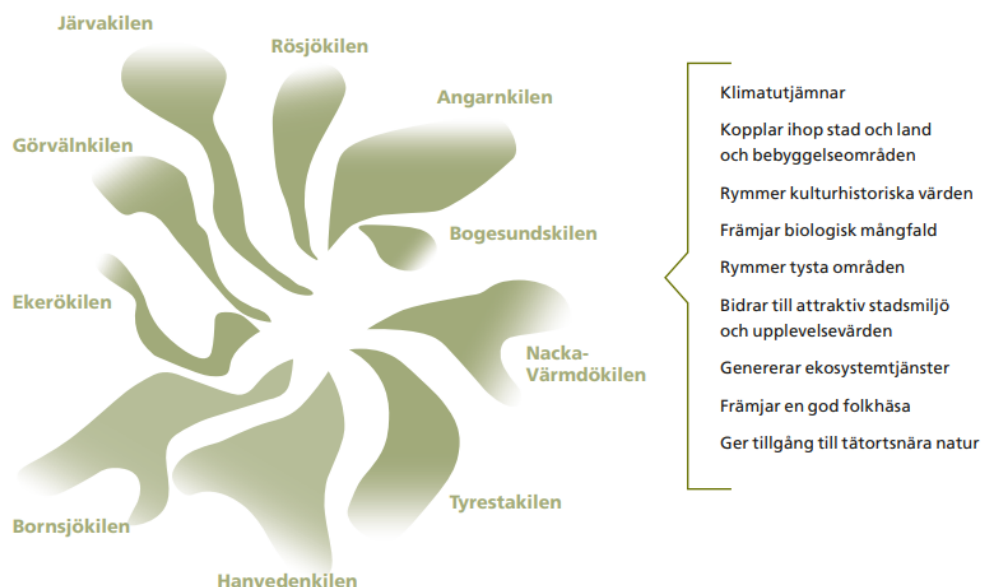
Järvakilen

Rösjökilen

Angarnkilen

Görvälnkilen

Bogesundskilen

Ekerökilen

Nacka-Värmdökilen

Tyrestakilen

Bornsjökilen

Hanvedenkilen

Klimatutjämnar

Kopplar ihop stad och land och bebyggelseområden

Rymmer kulturhistoriska värden

Främjar biologisk mångfald

Rymmer tysta områden

Bidrar till attraktiv stadsmiljö och upplevelsevärden

Genererar ekosystemtjänster

Främjar en god folkhäsa

Ger tillgång till tätortsnära natur